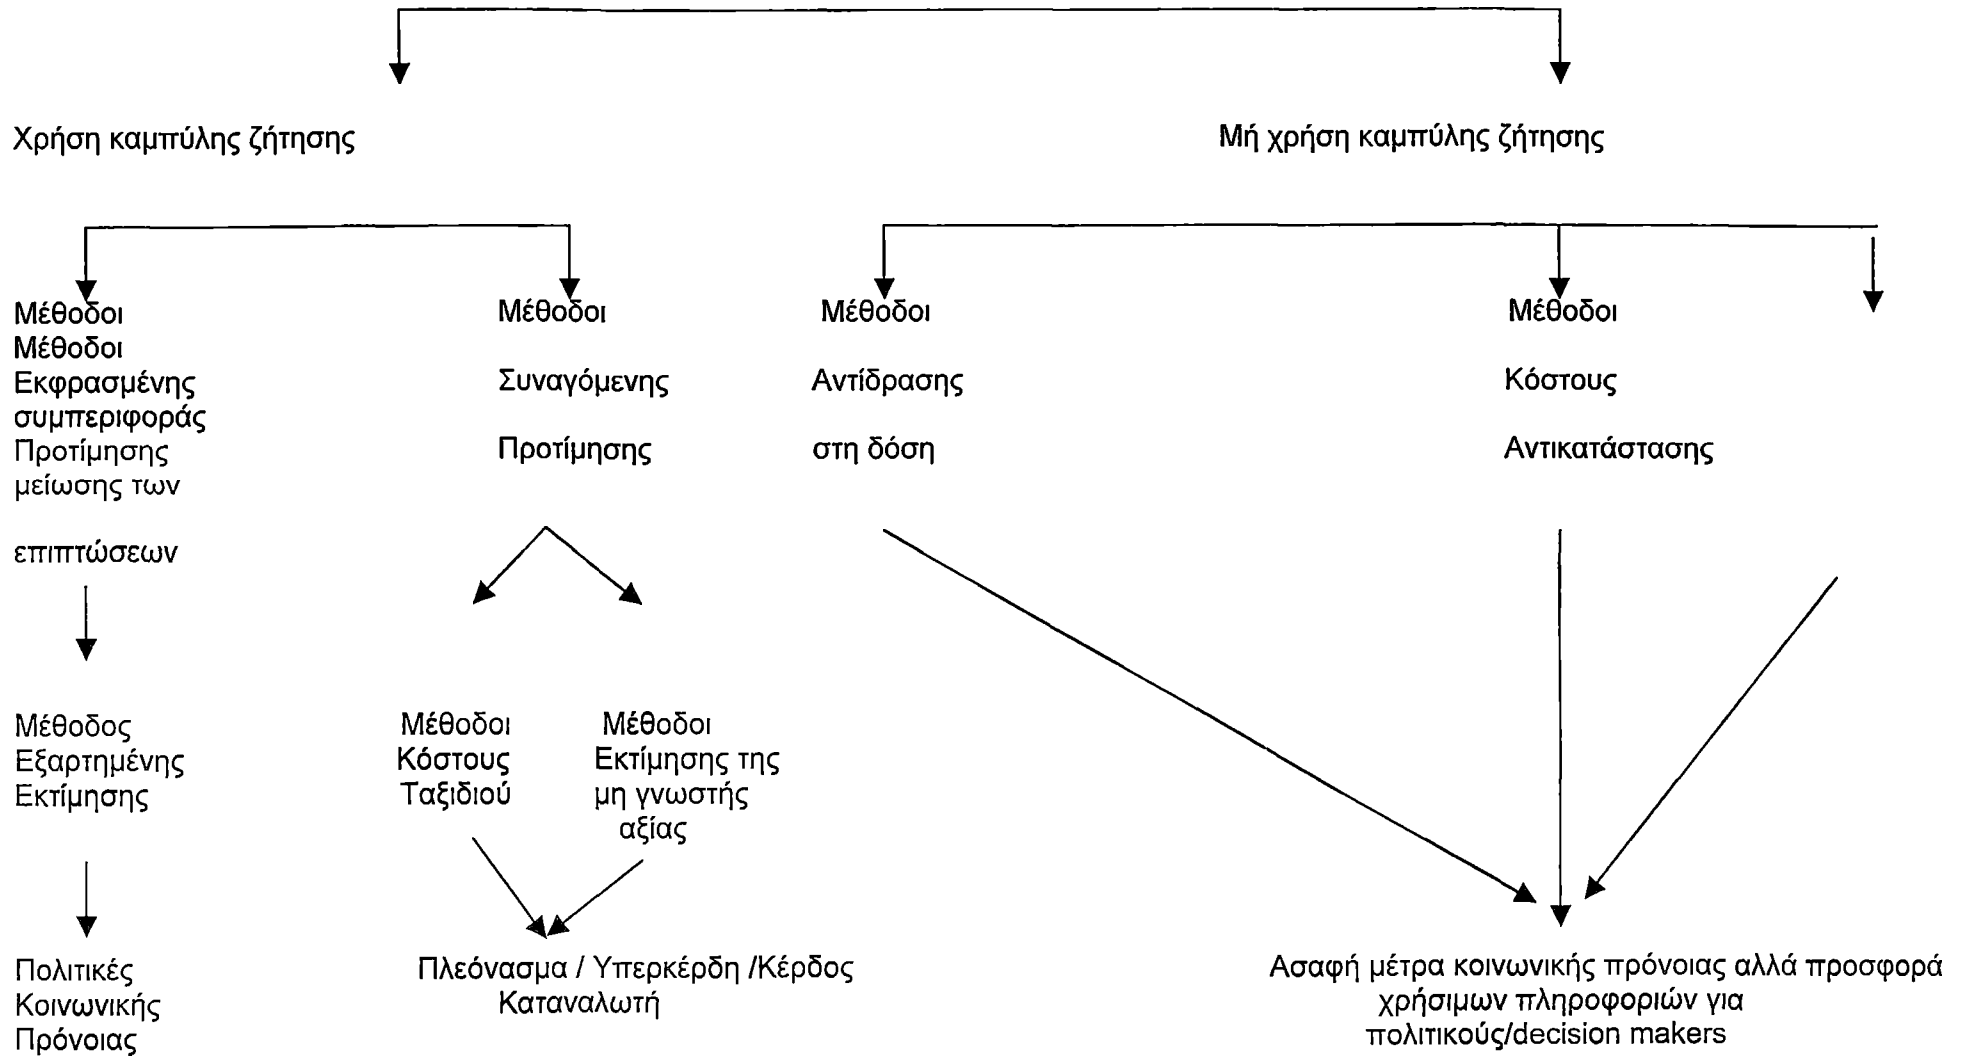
Χρήση καμπύλης ζήτησης

Μή χρήση καμπύλης ζήτησης

Μέθοδοι
Μέθοδοι
Εκφρασμένης
συμπεριφοράς
Προτίμησης
μείωσης των

επιπτώσεων

Μέθοδοι

Συναγόμενης

Προτίμησης

Μέθοδοι

Αντίδρασης

στη δόση

Μέθοδοι

Κόστους

Αντικατάστασης

Μέθοδος
Εξαρτημένης
Εκτίμησης

Μέθοδοι
Κόστους
Ταξιδιού

Μέθοδοι
Εκτίμησης της
μη γνωστής
αξίας

Πολιτικές
Κοινωνικής
Πρόνοιας

Πλεόνασμα / Υπερκέρδη /Κέρδος
Καταναλωτή

Ασαφή μέτρα κοινωνικής πρόνοιας αλλά προσφορά
χρήσιμων πληροφοριών για
πολιτικούς/decision makers